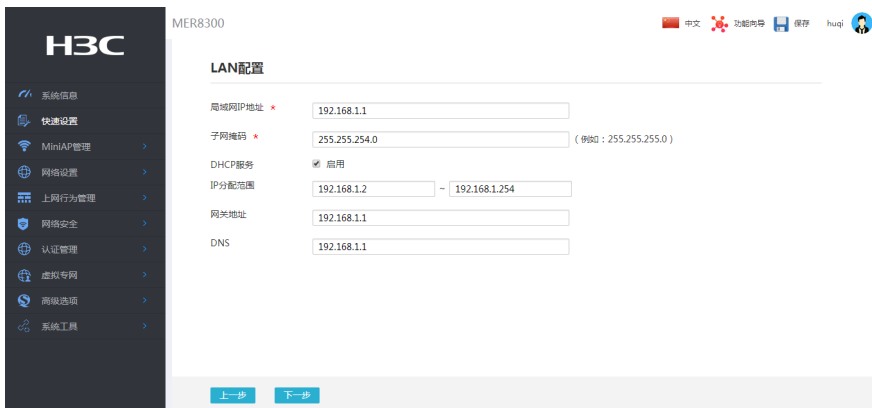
H3C

系统信息
快速设置
MiniAP管理
网络设置
上网行为管理
网络安全
认证管理
虚拟专网
高级选项
系统工具

MER8300

中文 功能向导 保存 huqi

LAN配置

局域网IP地址 * 192.168.1.1
子网掩码 * 255.255.254.0 （例如：255.255.255.0）
DHCP服务 启用
IP分配范围 192.168.1.2 ~ 192.168.1.254
网关地址 192.168.1.1
DNS 192.168.1.1

上一步 下一步